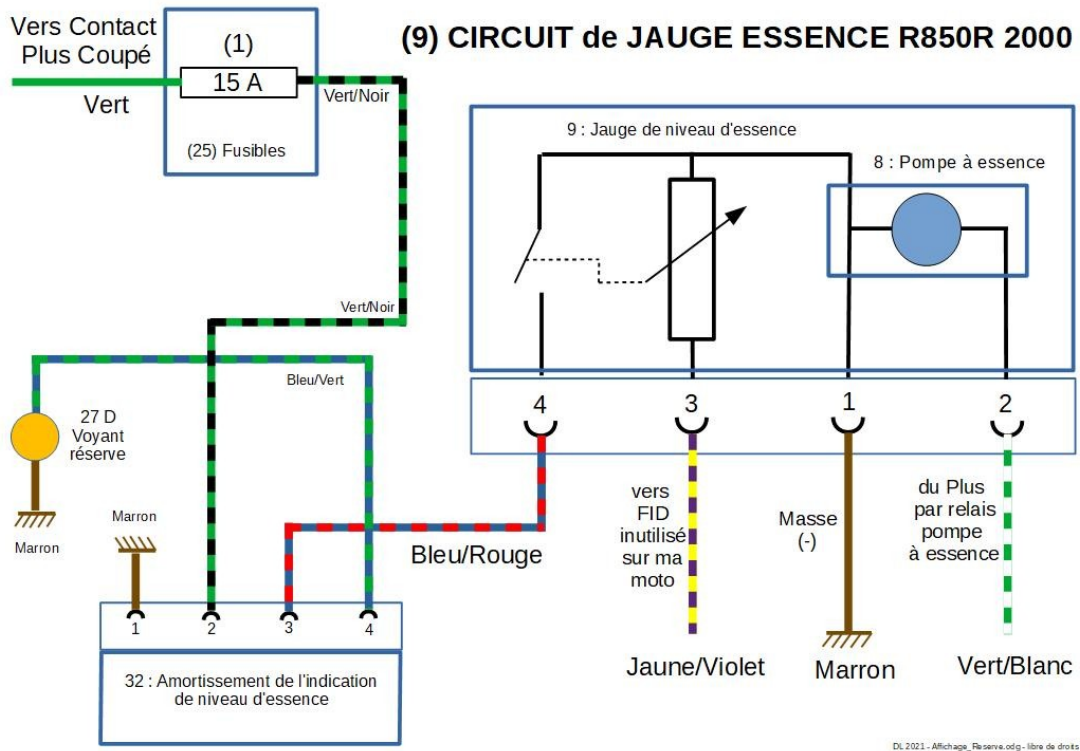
Vers Contact Plus Coupé

(1)

15 A

Vert

Vert/Noir

(25) Fusibles

(9) CIRCUIT de JAUGE ESSENCE R850R 2000

9 : Jauge de niveau d'essence

8 : Pompe à essence

Vert/Noir

Bleu/Vert

27 D Voyant réserve

Marron

Marron

4

3

1

2

vers FID inutilisé sur ma moto

Masse (-)

du Plus par relais pompe à essence

Bleu/Rouge

1

2

3

4

32 : Amortissement de l'indication de niveau d'essence

Jaune/Violet

Marron

Vert/Blanc

DL 2021 - Affichage_Reserve.odg - libre de droits